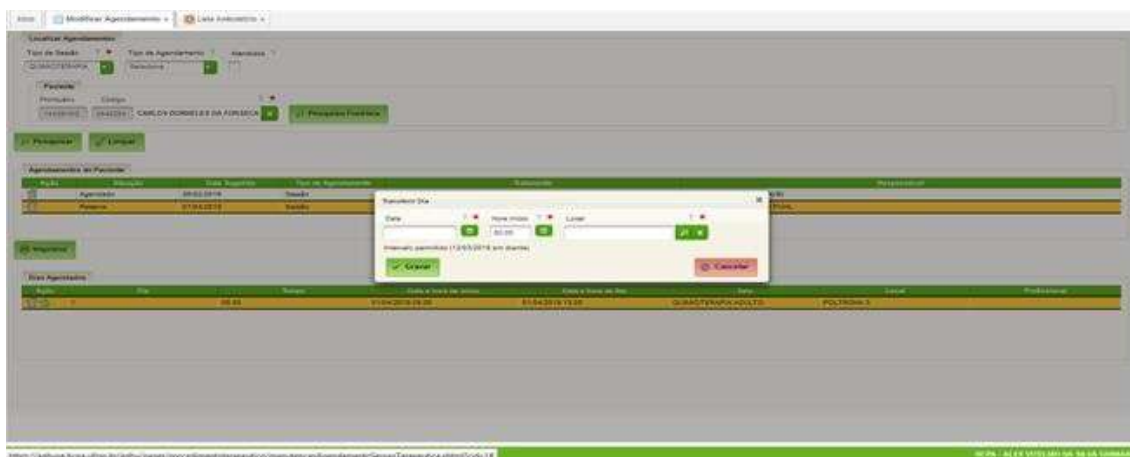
Início | Modificar Agendamento × | Lista Ambulatório ×

Localizar Agendamentos

Tipo de Sessão ? * Tipo de Agendamento ? Hemodiálise ?

QUIMIOTERAPIA | Selecione

Paciente

Prontuário Código ? *

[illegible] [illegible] CARLOS DORNELES DA FONSECA | Pesquisar Paciente

Pesquisar | Limpar

Agendamentos do Paciente

| Ação | Situação | Data Sugerida | Tipo de Agendamento | Sala/Leito | Responsável |
|---|---|---|---|---|---|
| | Agendado | 05/03/2019 | Sessão | | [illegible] |
| | Retorno | 01/04/2019 | Sessão | | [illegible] |

Transferir Dia

Data ? * Hora Inicio ? * Local ? *

00:00

Intervalo permitido (12/03/2019 em diante)

Gravar | Cancelar

Imprimir

Dias Agendados

| Ação | Dia | Tempo | Data e hora de início | Data e hora de fim | Sala | Local | Profissional |
|---|---|---|---|---|---|---|---|
| | 1 | 00:45 | 01/04/2019 13:00 | 01/04/2019 13:45 | QUIMIOTERAPIA ADULTO | POLTRONA 3 | |

https://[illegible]

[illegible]